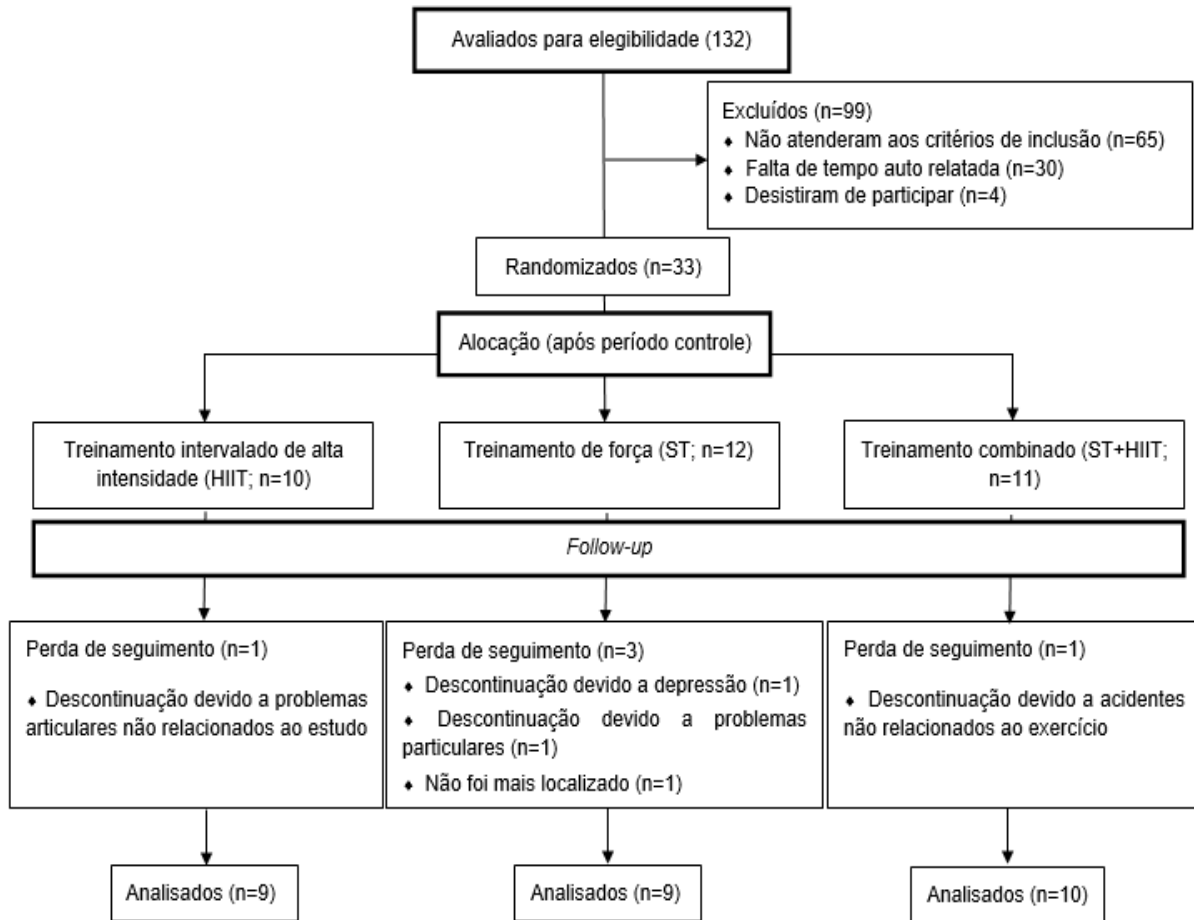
Avaliados para elegibilidade (132)

Excluídos (n=99)
- Não atenderam aos critérios de inclusão (n=65)
- Falta de tempo auto relatada (n=30)
- Desistiram de participar (n=4)

Randomizados (n=33)

Alocação (após período controle)

Treinamento intervalado de alta intensidade (HIIT; n=10)

Treinamento de força (ST; n=12)

Treinamento combinado (ST+HIIT; n=11)

Follow-up

Perda de seguimento (n=1)
- Descontinuação devido a problemas articulares não relacionados ao estudo

Perda de seguimento (n=3)
- Descontinuação devido a depressão (n=1)
- Descontinuação devido a problemas particulares (n=1)
- Não foi mais localizado (n=1)

Perda de seguimento (n=1)
- Descontinuação devido a acidentes não relacionados ao exercício

Analisados (n=9)

Analisados (n=9)

Analisados (n=10)